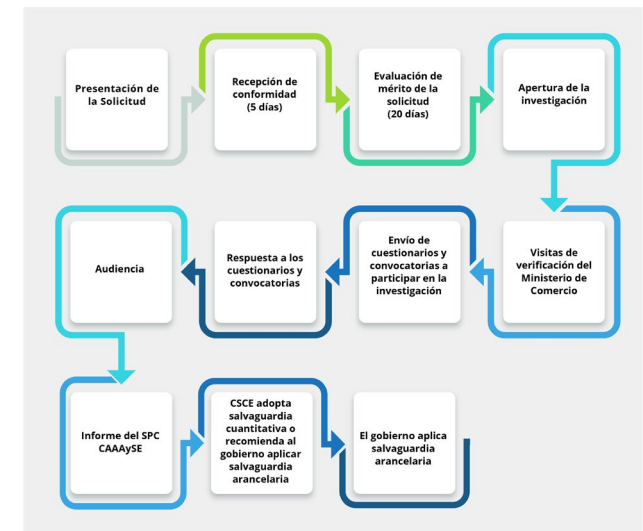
Presentación de la Solicitud

Recepción de conformidad (5 días)

Evaluación de mérito de la solicitud (20 días)

Apertura de la investigación

Visitas de verificación del Ministerio de Comercio

Envío de cuestionarios y convocatorias a participar en la investigación

Respuesta a los cuestionarios y convocatorias

Audiencia

Informe del SPC CAAAySE

CSCE adopta salvaguardia cuantitativa o recomienda al gobierno aplicar salvaguardia arancelaria

El gobierno aplica salvaguardia arancelaria